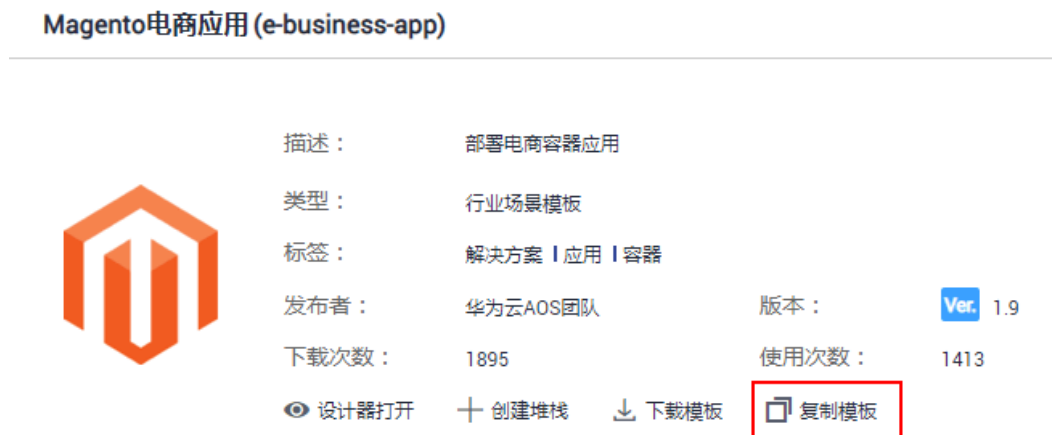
Magento电商应用 (e-business-app)

描述： 部署电商容器应用

类型： 行业场景模板

标签： 解决方案 | 应用 | 容器

发布者： 华为云AOS团队 版本： Ver. 1.9

下载次数： 1895 使用次数： 1413

设计器打开 创建堆栈 下载模板 复制模板